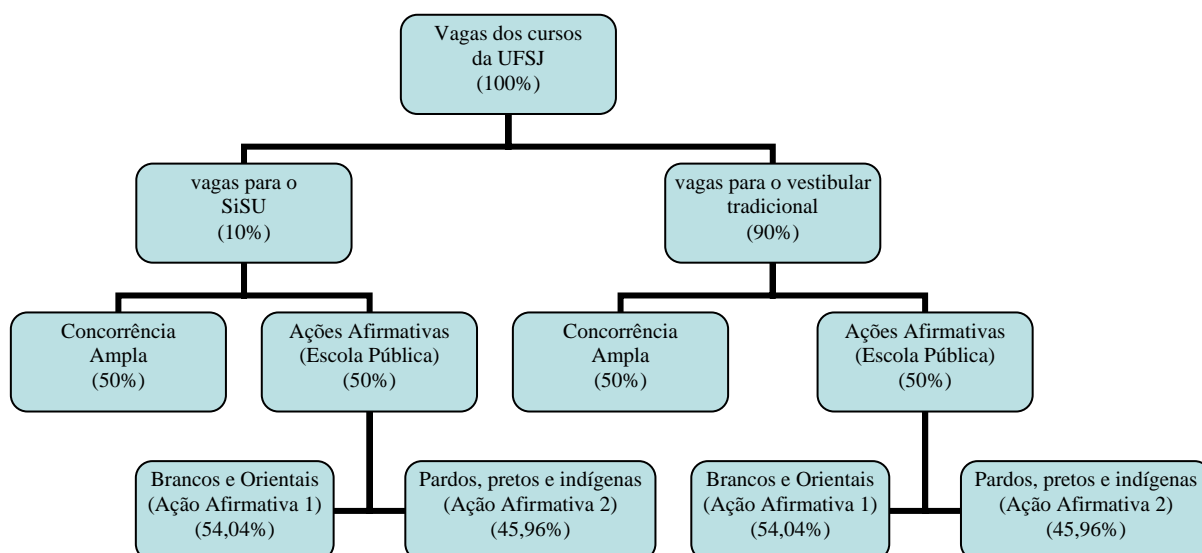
Vagas dos cursos da UFSJ (100%)

vagas para o SiSU (10%)

vagas para o vestibular tradicional (90%)

Concorrência Ampla (50%)

Ações Afirmativas (Escola Pública) (50%)

Concorrência Ampla (50%)

Ações Afirmativas (Escola Pública) (50%)

Brancos e Orientais (Ação Afirmativa 1) (54,04%)

Pardos, pretos e indígenas (Ação Afirmativa 2) (45,96%)

Brancos e Orientais (Ação Afirmativa 1) (54,04%)

Pardos, pretos e indígenas (Ação Afirmativa 2) (45,96%)